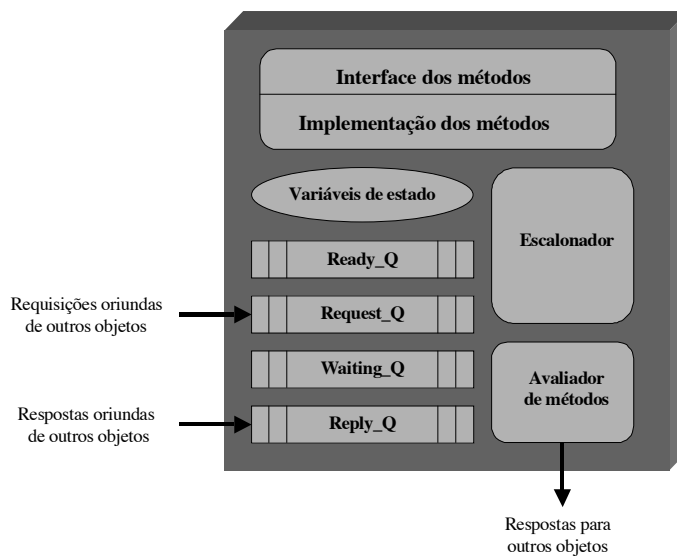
Interface dos métodos

Implementação dos métodos

Variáveis de estado

Escalonador

Ready_Q

Requisições oriundas de outros objetos

Request_Q

Waiting_Q

Avaliador de métodos

Respostas oriundas de outros objetos

Reply_Q

Respostas para outros objetos